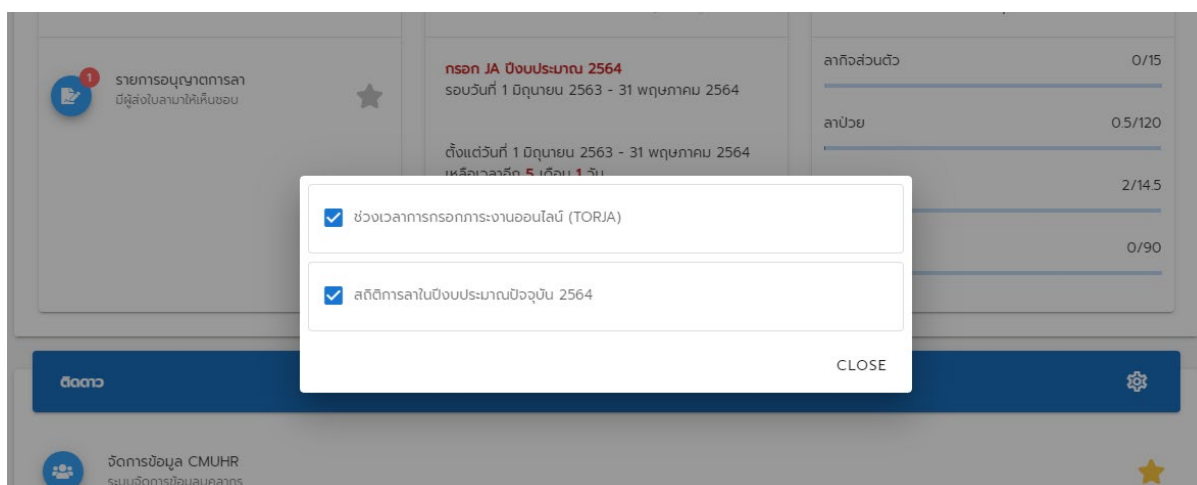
1
รายการอนุญาตการลา
มีผู้ส่งใบลามาให้เห็นชอบ

กรอก JA ปีงบประมาณ 2564
รอบวันที่ 1 มิถุนายน 2563 - 31 พฤษภาคม 2564

ตั้งแต่วันที่ 1 มิถุนายน 2563 - 31 พฤษภาคม 2564
เหลือเวลาอีก 5 เดือน 1 วัน

ลากิจส่วนตัว 0/15

ลาป่วย 0.5/120

2/14.5

0/90

ช่วงเวลาการกรอกภาระงานออนไลน์ (TORJA)

สถิติการลาในปีงบประมาณปัจจุบัน 2564

CLOSE

ติดดาว

จัดการข้อมูล CMUHR
ระบบจัดการข้อมูลบุคลากร